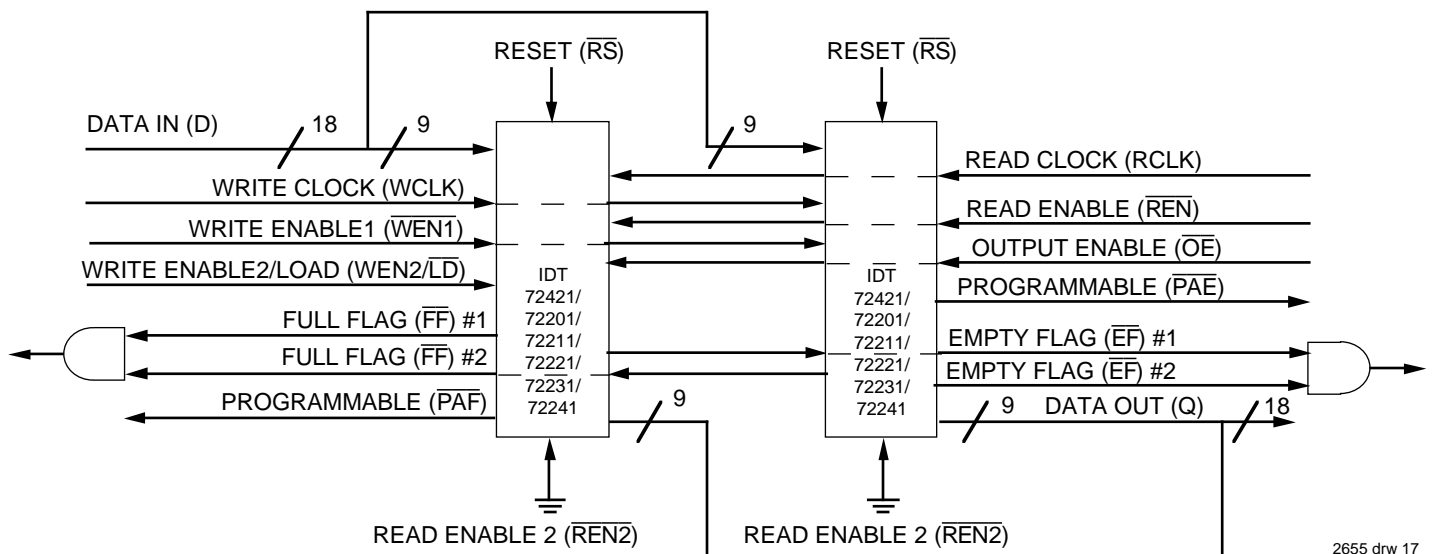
RESET ($\overline{RS}$)

RESET ($\overline{RS}$)

DATA IN (D)

18

9

9

WRITE CLOCK (WCLK)

WRITE ENABLE1 ($\overline{WEN1}$)

WRITE ENABLE2/LOAD (WEN2/$\overline{LD}$)

FULL FLAG ($\overline{FF}$) #1

FULL FLAG ($\overline{FF}$) #2

PROGRAMMABLE ($\overline{PAF}$)

IDT 72421/ 72201/ 72211/ 72221/ 72231/ 72241

9

READ ENABLE 2 ($\overline{REN2}$)

READ CLOCK (RCLK)

READ ENABLE ($\overline{REN}$)

OUTPUT ENABLE ($\overline{OE}$)

PROGRAMMABLE ($\overline{PAE}$)

IDT 72421/ 72201/ 72211/ 72221/ 72231/ 72241

EMPTY FLAG ($\overline{EF}$) #1

EMPTY FLAG ($\overline{EF}$) #2

9

DATA OUT (Q)

18

READ ENABLE 2 ($\overline{REN2}$)

2655 drw 17